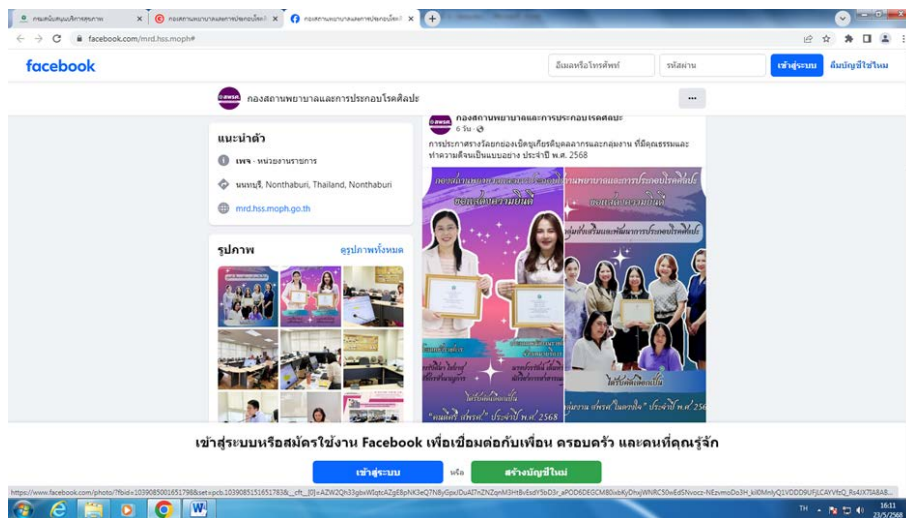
กรมสนับสนุนบริการสุขภาพ ×
กองสถานพยาบาลและการประกอบโรคศิลปะ ×
กองสถานพยาบาลและการประกอบโรคศิลปะ ×
facebook.com/mrd.hss.moph#

facebook
อีเมลหรือโทรศัพท์
รหัสผ่าน
เข้าสู่ระบบ
ลืมบัญชีใช่ไหม

กองสถานพยาบาลและการประกอบโรคศิลปะ
...

แนะนำตัว
เพจ · หน่วยงานราชการ
นนทบุรี, Nonthaburi, Thailand, Nonthaburi
mrd.hss.moph.go.th

รูปภาพ
ดูรูปภาพทั้งหมด

กองสถานพยาบาลและการประกอบโรคศิลปะ
6 วัน ·
การประกาศรางวัลยกย่องเชิดชูเกียรติบุคคลากรและกลุ่มงาน ที่มีคุณธรรมและทำความดีจนเป็นแบบอย่าง ประจำปี พ.ศ. 2568

ขอแสดงความยินดี
ขอแสดงความยินดี
ประจำปี พ.ศ. 2568
ประจำปี พ.ศ. 2568

เข้าสู่ระบบหรือสมัครใช้งาน Facebook เพื่อเชื่อมต่อกับเพื่อน ครอบครัว และคนที่คุณรู้จัก
เข้าสู่ระบบ
หรือ
สร้างบัญชีใหม่

https://www.facebook.com/photo/?fbid=1039085001651798&set=pcb.1039085151651783&__cft__[0]=AZW2Qh33gbvWlqtcAZgE8pNK3eQ7N8yGpx/DuAlTnZNZqnM3HtBv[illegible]

TH
16:11
23/5/2568